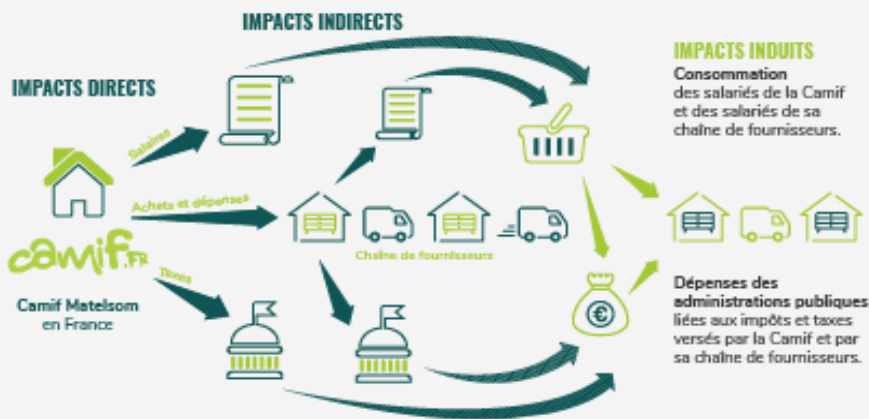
IMPACTS INDIRECTS

IMPACTS DIRECTS

IMPACTS INDUITS

Consommation des salariés de la Camif et des salariés de sa chaîne de fournisseurs.

Salaires

Achats et dépenses

Taxes

camif.fr

Camif Matelsom en France

Chaîne de fournisseurs

€

Dépenses des administrations publiques liées aux impôts et taxes versés par la Camif et par sa chaîne de fournisseurs.